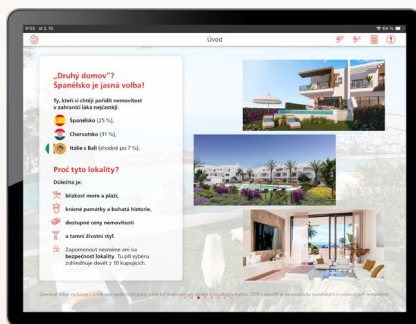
Úvod

„Druhý domov"? Španělsko je jasná volba!

Ty, kteří si chtějí pořídit nemovitost v zahraničí láká nejčastěji:

Španělsko (25 %),

Chorvatsko (11 %),

Itálie s Bali (shodně po 7 %).

Proč tyto lokality?

Důležité je:

blízkost moře a pláží,

krásné památky a bohatá historie,

dostupné ceny nemovitostí

a tamní životní styl.

Zapomenout nesmíme ani na bezpečnost lokality. Tu při výběru zohledňuje devět z 10 kupujících.

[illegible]